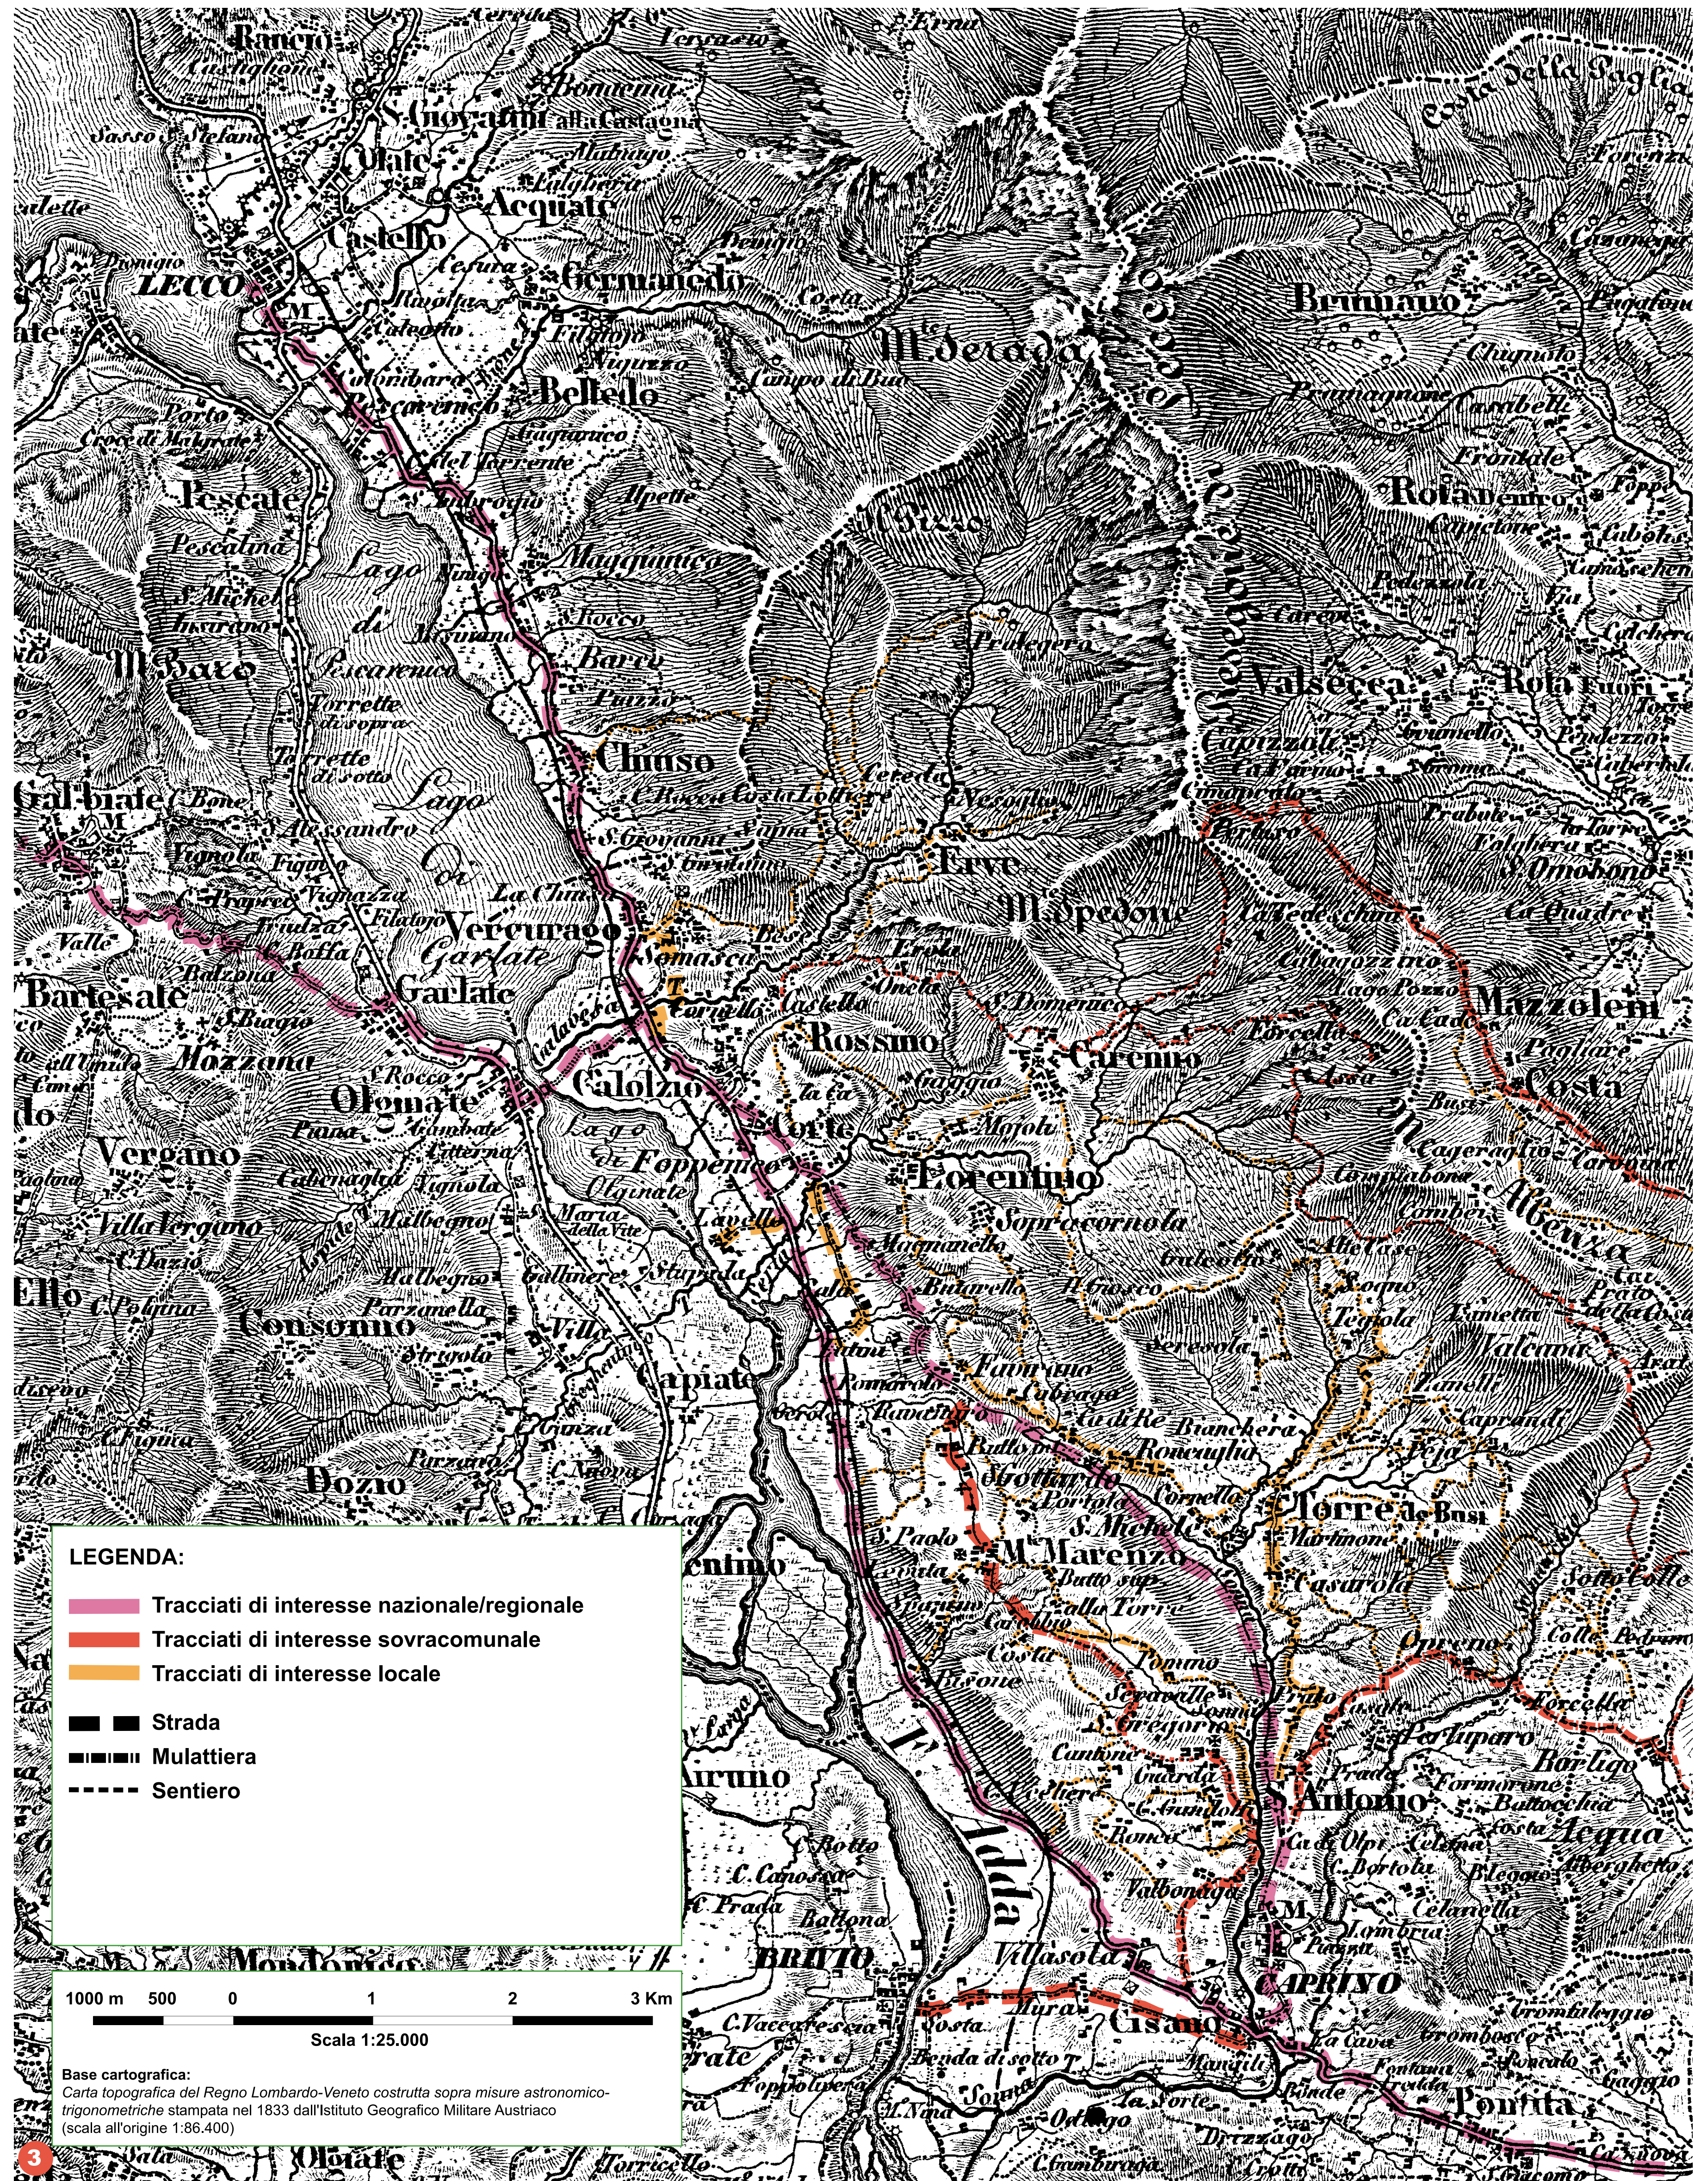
LEGENDA:

Tracciati di interesse nazionale/regionale
Tracciati di interesse sovracomunale
Tracciati di interesse locale

Strada
Mulattiera
Sentiero

1000 m 500 0 1 2 3 Km
Scala 1:25.000

Base cartografica:
Carta topografica del Regno Lombardo-Veneto costrutta sopra misure astronomico-trigonometriche stampata nel 1833 dall'Istituto Geografico Militare Austriaco
(scala all'origine 1:86.400)

3

Rancio
Castiglione
S. Giovanni alla Castagna
Olate
Castello
Acquate
LECCO
Germanedo
Bonacina
Laorca
Malnago
Coltiglieria
Versasio
Erve
Costa della Teglia
Brumano
M.te Serada
Belledo
Campo di Bua
Caleotto
Rivolta
Pescarenico
Porto
Croce di Malgrate
Pescate
Pescalina
Lago di Pescarenico
S. Michel
Insirano
M. Baro
Maggianico
Barco
Alpette
Chiuso
Rota Dentro
Rota Fuori
Valsecca
Capizzone
Galbiate
Vignola
Alessandro
Lago
Vercurago
Somasca
Garlate
Bartesate
Mozzana
Olginate
Calolzio
Lago di Foppenico
Corte
Rossino
Carenno
Lorentino
Erve
M. Pedone
Mazzoleni
Costa
Albenza
Vergano
Villa Vergano
Consonno
Capiate
Sopracornola
Favirano
Roncaglia
Torre de Busi
S. Michele
M. Marenzo
Casarola
Ello
Dozio
S. Antonio
Airuno
Adda
Brivio
Villasola
Cisano
Caprino
Pontita
Acqua
Mondonico
Olgiate
Barlugo
Formorone
Celana
Opreno
Colle
Costa
S. Gregorio
Valbonaggio
Lavello
Pontita